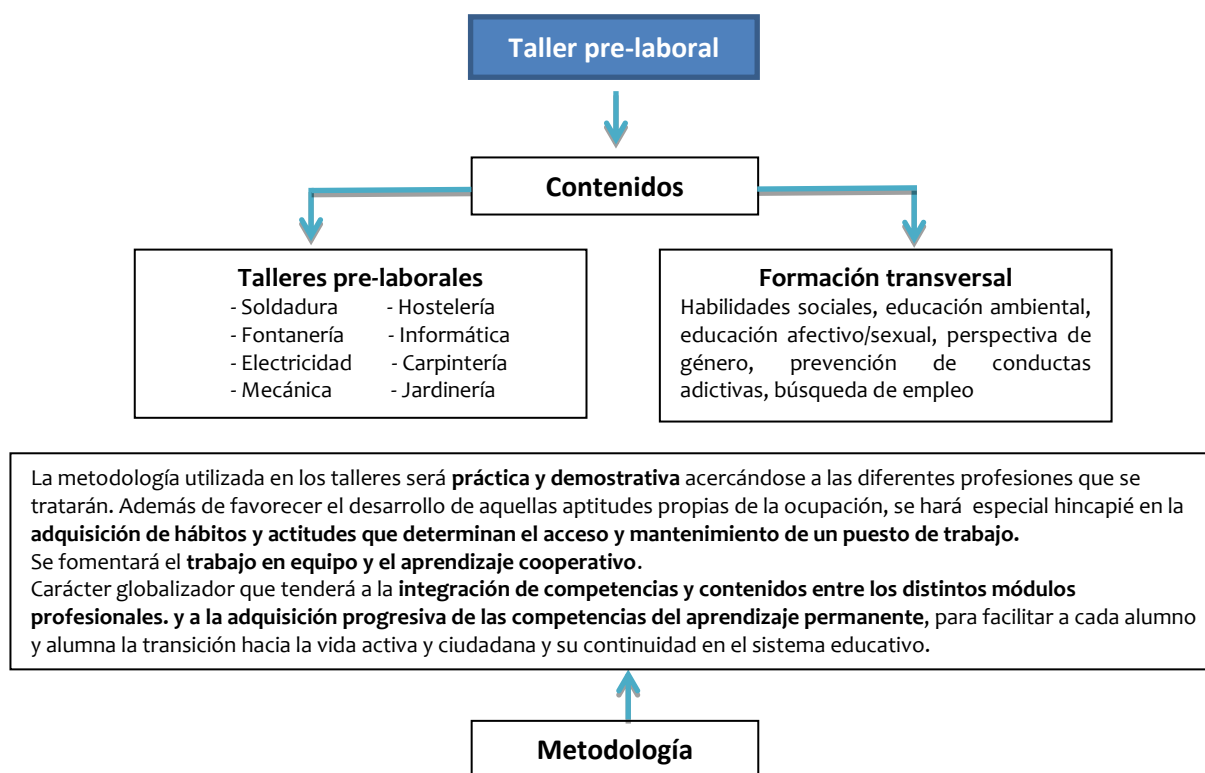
Taller pre-laboral

Contenidos

Talleres pre-laborales
- Soldadura - Hostelería
- Fontanería - Informática
- Electricidad - Carpintería
- Mecánica - Jardinería

Formación transversal
Habilidades sociales, educación ambiental, educación afectivo/sexual, perspectiva de género, prevención de conductas adictivas, búsqueda de empleo

La metodología utilizada en los talleres será práctica y demostrativa acercándose a las diferentes profesiones que se tratarán. Además de favorecer el desarrollo de aquellas aptitudes propias de la ocupación, se hará especial hincapié en la adquisición de hábitos y actitudes que determinan el acceso y mantenimiento de un puesto de trabajo.
Se fomentará el trabajo en equipo y el aprendizaje cooperativo.
Carácter globalizador que tenderá a la integración de competencias y contenidos entre los distintos módulos profesionales. y a la adquisición progresiva de las competencias del aprendizaje permanente, para facilitar a cada alumno y alumna la transición hacia la vida activa y ciudadana y su continuidad en el sistema educativo.

Metodología